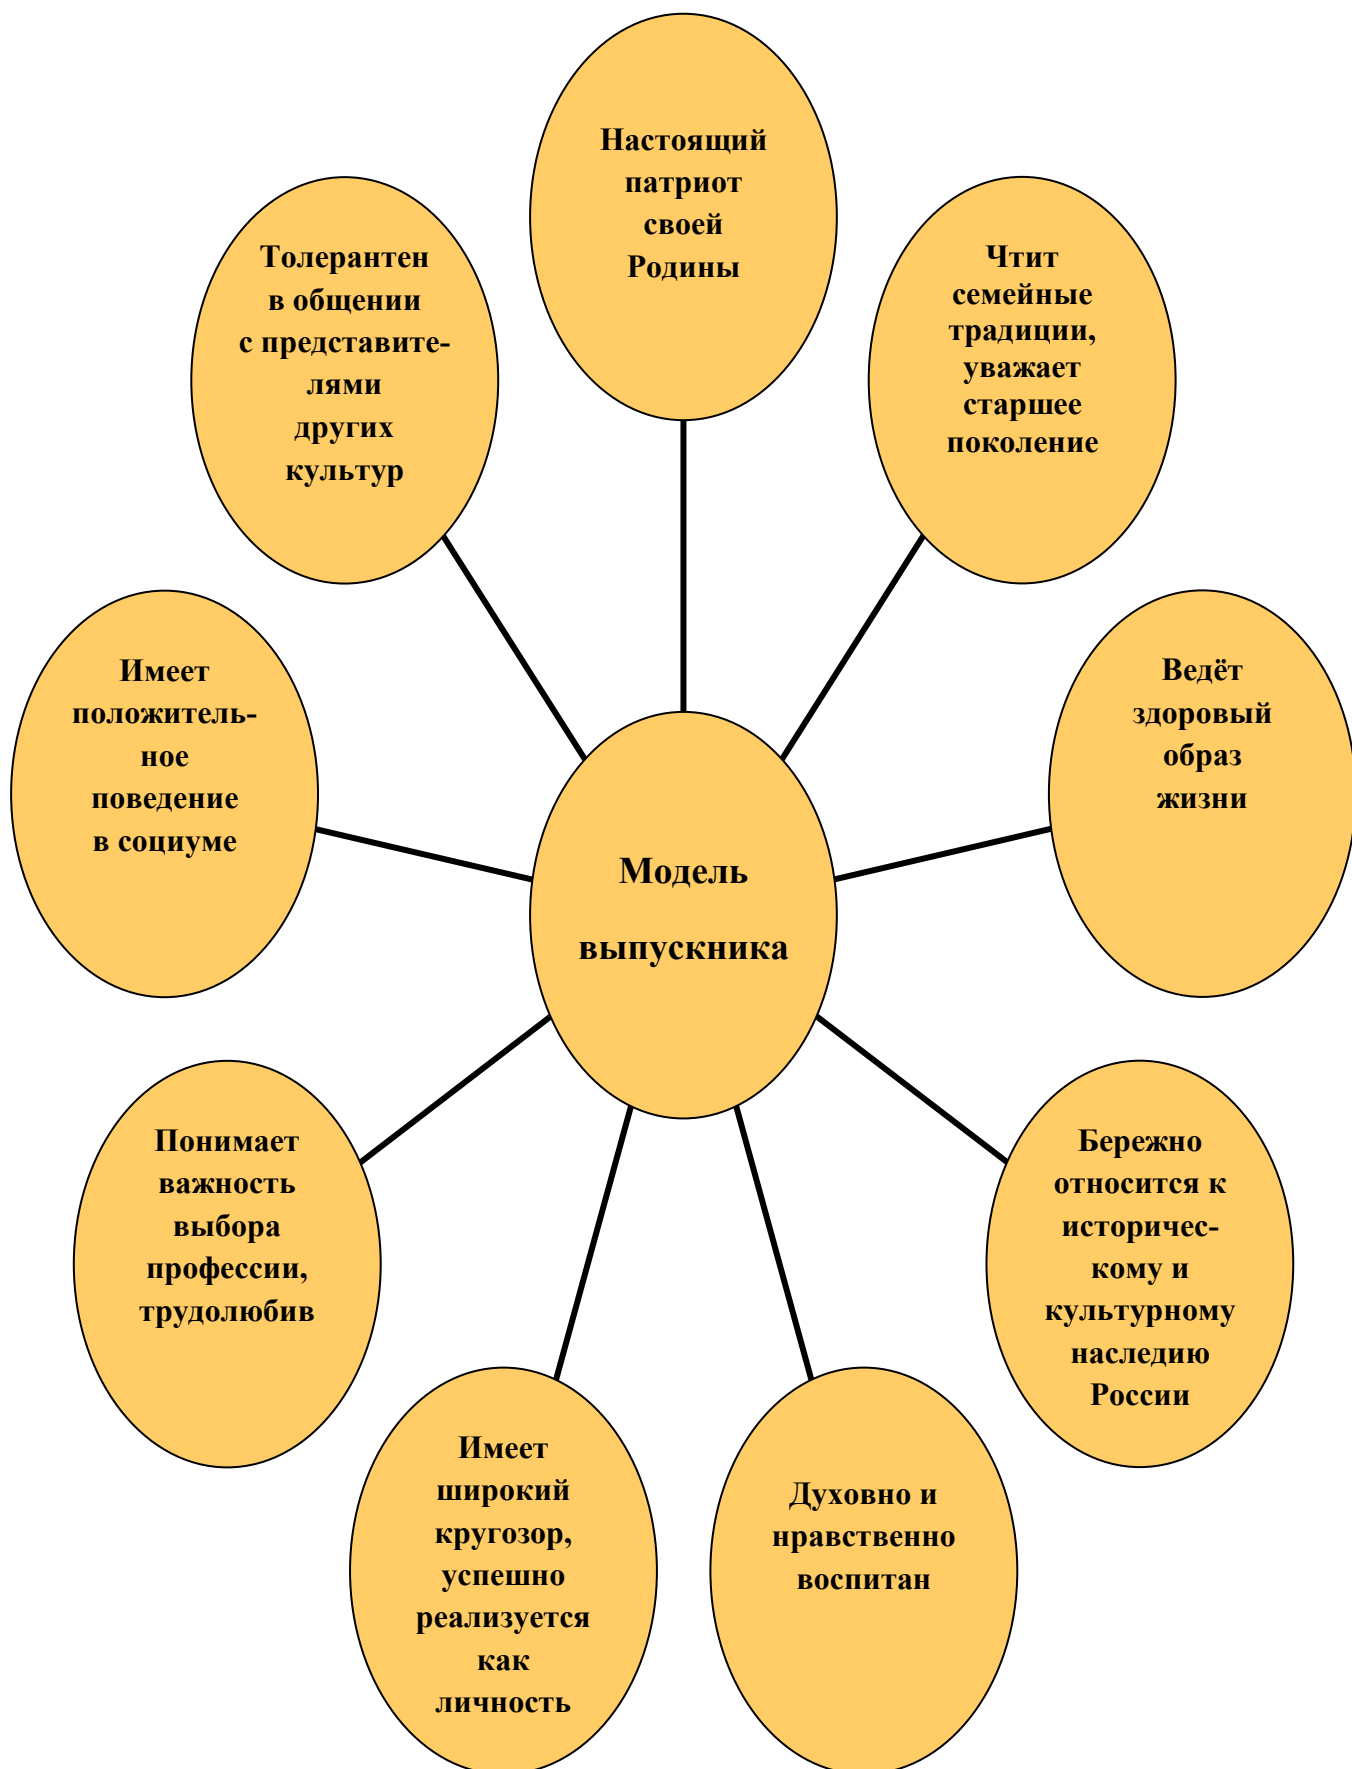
Настоящий патриот своей Родины

Толерантен в общении с представителями других культур

Чтит семейные традиции, уважает старшее поколение

Имеет положительное поведение в социуме

Модель выпускника

Ведёт здоровый образ жизни

Понимает важность выбора профессии, трудолюбив

Бережно относится к историческому и культурному наследию России

Имеет широкий кругозор, успешно реализуется как личность

Духовно и нравственно воспитан